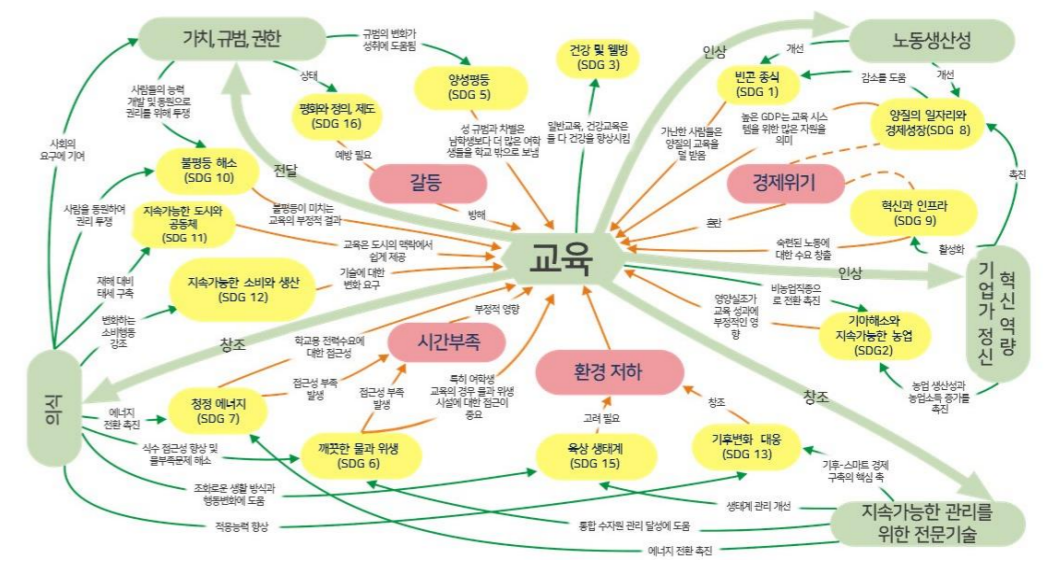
가치, 규범, 권한

규범의 변화가 성취에 도움됨

노동생산성

개선

인상

건강 및 웰빙 (SDG 3)

빈곤 종식 (SDG 1)

감소를 도움

개선

사람들의 능력 개발 및 동원으로 관리를 위해 투쟁

상태

양성평등 (SDG 5)

평화와 정의, 제도 (SDG 16)

성 규범과 차별은 남학생보다 더 많은 여학생들을 학교 밖으로 보냄

일반교육, 건강교육은 둘 다 건강을 향상시킴

가난한 사람들은 양질의 교육을 덜 받음

높은 GDP는 교육 시스템을 위한 많은 자원을 의미

양질의 일자리와 경제성장(SDG 8)

사회의 요구에 기여

불평등 해소 (SDG 10)

예방 필요

전달

갈등

경제위기

촉진

사람을 동원하여 권리 투쟁

지속가능한 도시와 공동체 (SDG 11)

불평등이 미치는 교육의 부정적 결과

방해

혼란

혁신과 인프라 (SDG 9)

교육은 도시의 역량에서 쉽게 제공

교육

숙련된 노동에 대한 수요 창출

활성화

재해 대비 태세 구축

지속가능한 소비와 생산 (SDG 12)

기술에 대한 변화 요구

인상

기업가 정신

혁신 역량

변화하는 소비행동 강조

부정적 영향

비농업직종으로 전환 촉진

영양실조가 교육 성과에 부정적인 영향

창조

학교용 전력수요에 대한 접근성

시간부족

기아해소와 지속가능한 농업 (SDG2)

의식

접근성 부족 발생

접근성 부족 발생

특히 여학생 교육의 경우 물과 위생 시설에 대한 접근이 중요

환경 저하

농업 생산성과 농업소득 증가를 촉진

창조

에너지 전환 촉진

청정 에너지 (SDG 7)

고려 필요

창조

식수 접근성 향상 및 물부족문제 해소

깨끗한 물과 위생 (SDG 6)

육상 생태계 (SDG 15)

기후변화 대응 (SDG 13)

기후-스마트 경제 구축의 핵심 축

조화로운 생활 방식과 행동변화에 도움

생태계 관리 개선

적응능력 향상

통합 수자원 관리 달성에 도움

지속가능한 관리를 위한 전문기술

에너지 전환 촉진